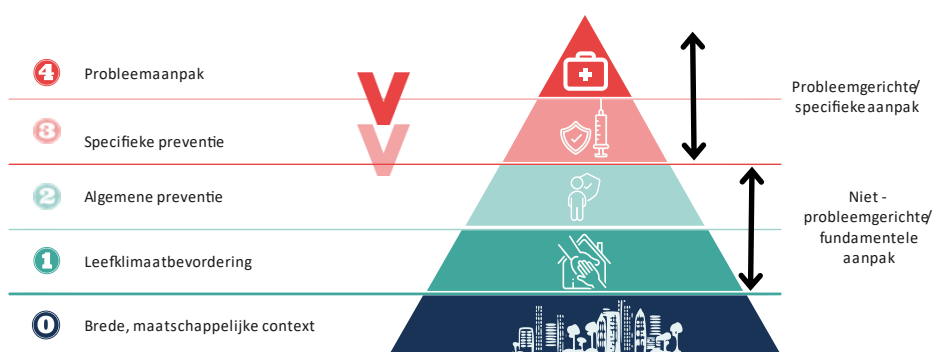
4 Probleemaanpak

3 Specifieke preventie

2 Algemene preventie

1 Leefklimaatbevordering

0 Brede, maatschappelijke context

Probleemgerichte/ specifieke aanpak

Niet - probleemgerichte/ fundamentele aanpak